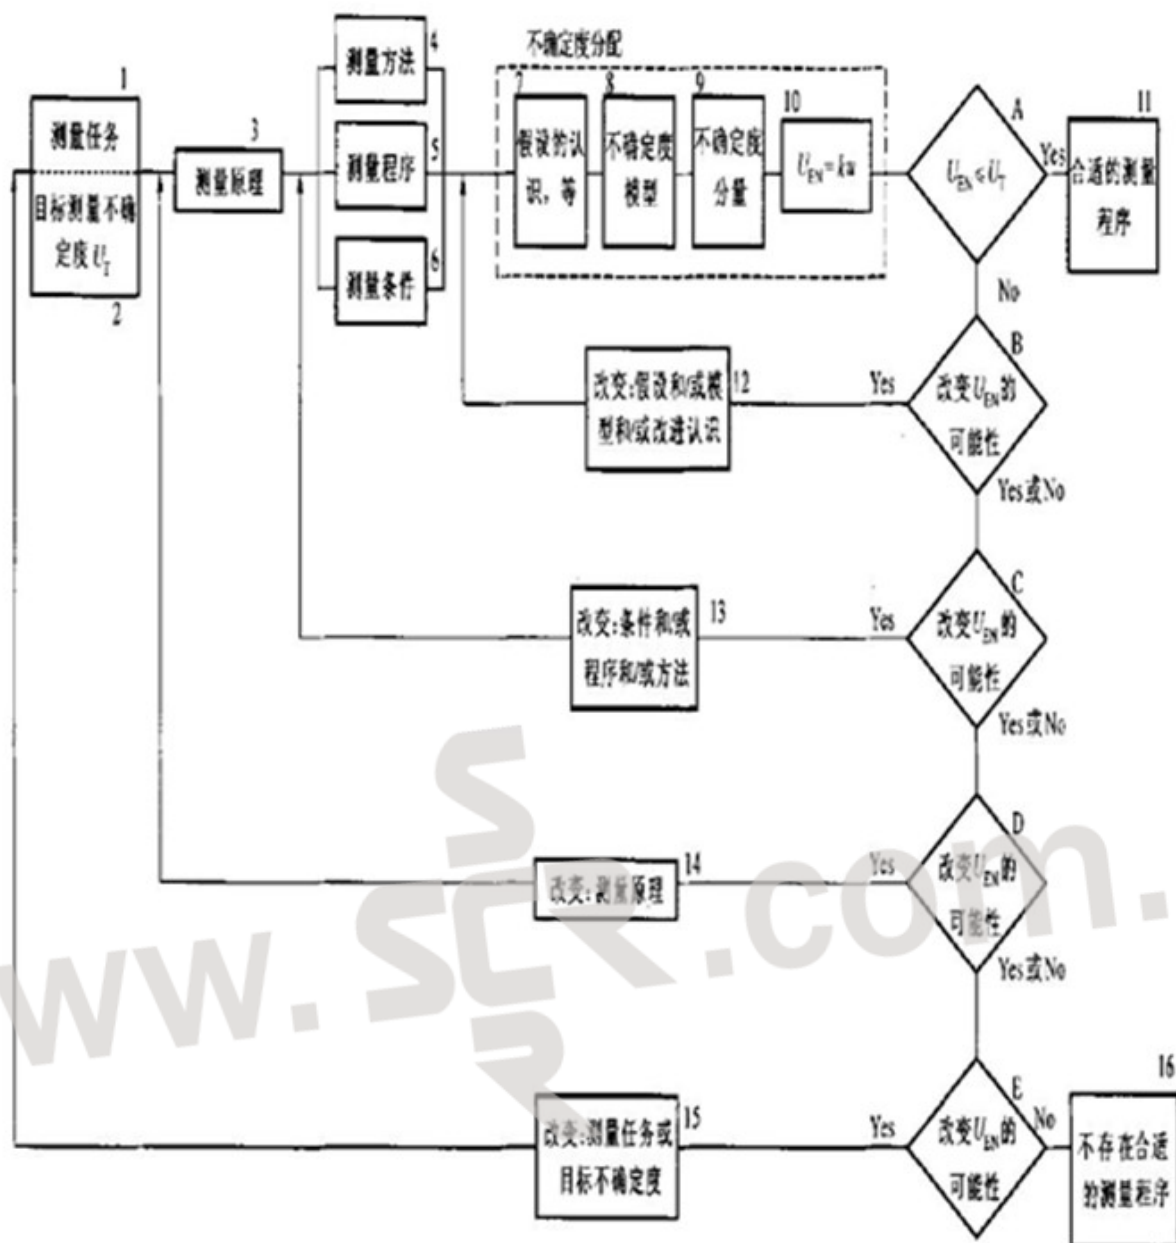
1
测量任务
目标测量不确定度 $U_T$
2

3
测量原理

4
测量方法
5
测量程序
6
测量条件

不确定度分配
7
假设的认识，等
8
不确定度模型
9
不确定度分量
10
$U_{EN}=ku$

A
$U_{EN}\leq U_T$
Yes
11
合适的测量程序
No

12
改变:假设和/或模型和/或改进认识
Yes
B
改变$U_{EN}$的可能性
Yes或No

13
改变:条件和/或程序和/或方法
Yes
C
改变$U_{EN}$的可能性
Yes或No

14
改变:测量原理
Yes
D
改变$U_{EN}$的可能性
Yes或No

15
改变:测量任务或目标不确定度
Yes
E
改变$U_{EN}$的可能性
No
16
不存在合适的测量程序

www.sc.com.